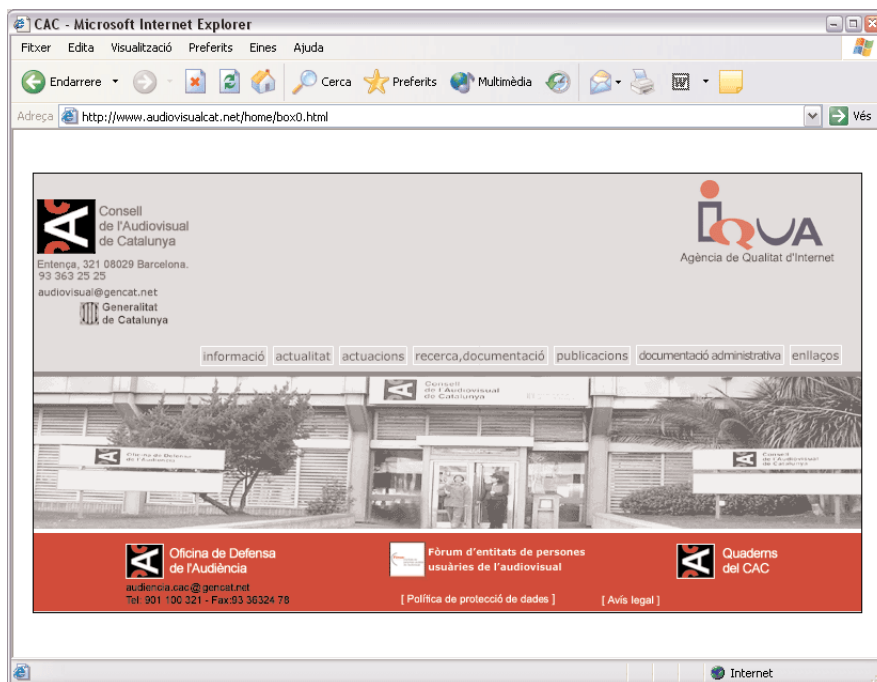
CAC - Microsoft Internet Explorer

Fitxer Edita Visualització Preferits Eines Ajuda

Endarrere Cerca Preferits Multimèdia

Adreça http://www.audiovisualcat.net/home/box0.html Vés

Consell de l'Audiovisual de Catalunya

Entença, 321 08029 Barcelona. 93 363 25 25

audiovisual@gencat.net

Generalitat de Catalunya

IQUA

Agència de Qualitat d'Internet

informació actualitat actuacions recerca,documentació publicacions documentació administrativa enllaços

Consell de l'Audiovisual de Catalunya

Oficina de Defensa de l'Audiència

Consell de l'Audiovisual de Catalunya

Oficina de Defensa de l'Audiència

audiencia.cac@gencat.net

Tel. 901 100 321 - Fax:93 36324 78

Fòrum d'entitats de persones usuàries de l'audiovisual

[ Política de protecció de dades ]

[ Avís legal ]

Quaderns del CAC

Internet